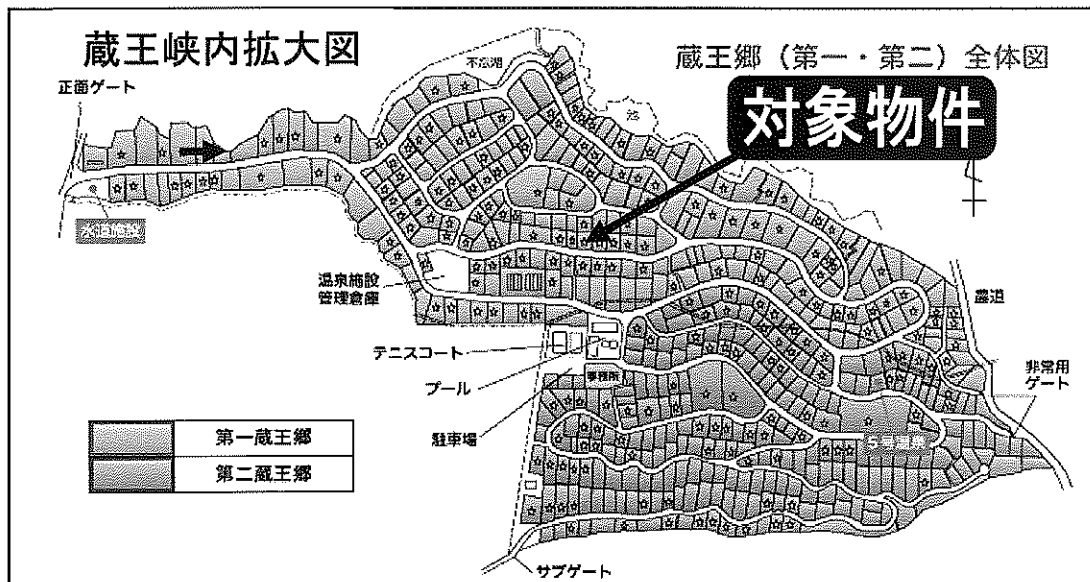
蔵王峡内拡大図

蔵王郷（第一・第二）全体図

正面ゲート

不忘湖

対象物件

水道施設

温泉施設
管理倉庫

テニスコート

プール

事務所

駐車場

農道

非常用
ゲート

5号道路

サブゲート

| | 第一蔵王郷 |
|---|---|
| | 第二蔵王郷 |